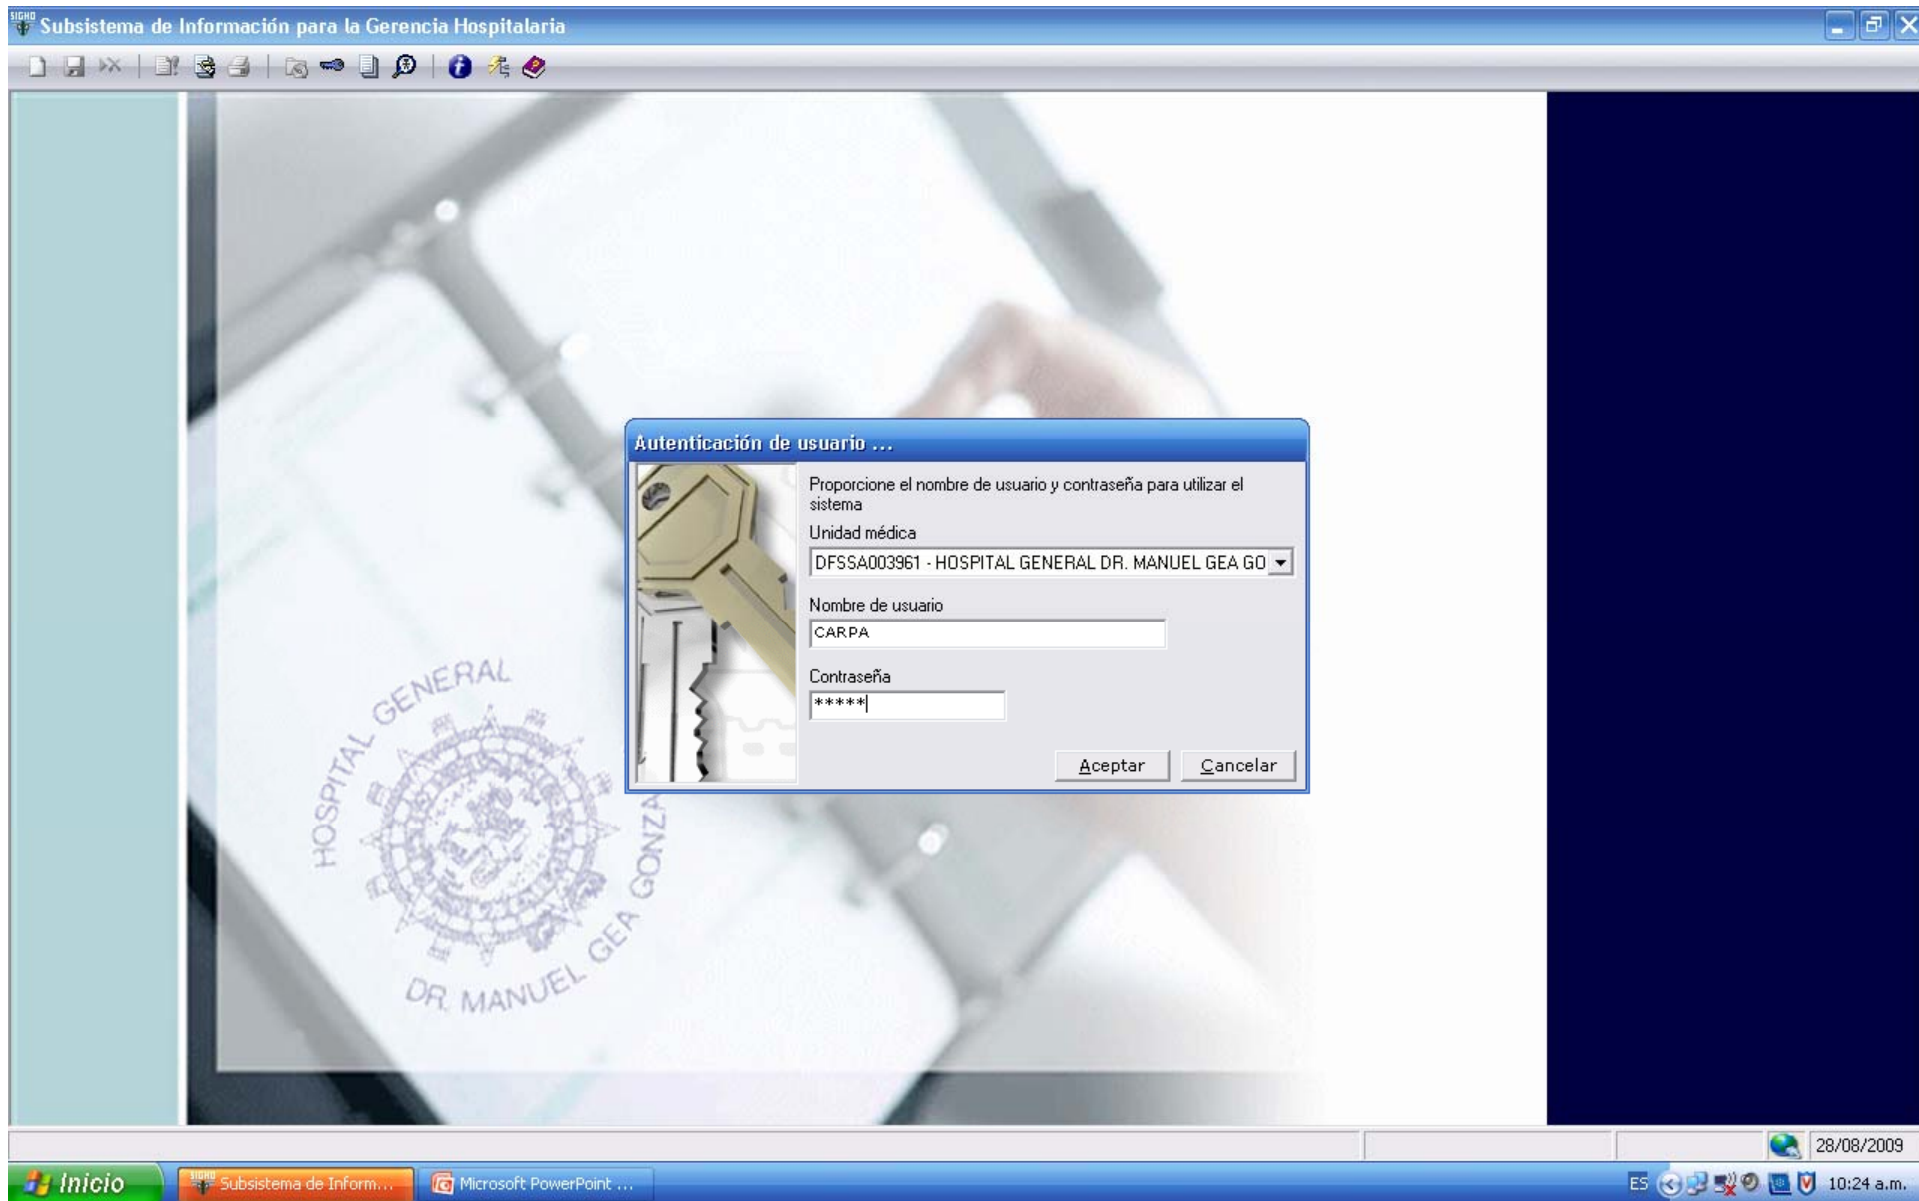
Subsistema de Información para la Gerencia Hospitalaria

Autenticación de usuario ...

Proporcione el nombre de usuario y contraseña para utilizar el sistema

Unidad médica

DFSSA003961 - HOSPITAL GENERAL DR. MANUEL GEA GO

Nombre de usuario

CARPA

Contraseña

*****

Aceptar

Cancelar

HOSPITAL GENERAL DR. MANUEL GEA GONZA

28/08/2009

Inicio

Subsistema de Inform...

Microsoft PowerPoint ...

ES

10:24 a.m.